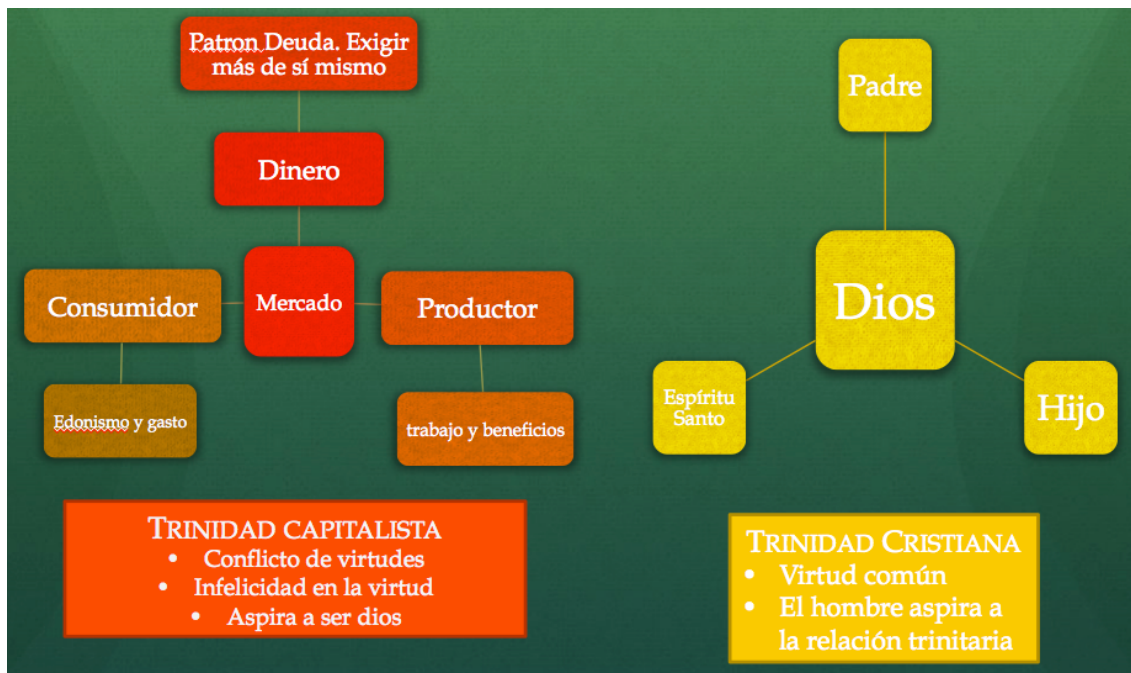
Patron Deuda. Exigir más de sí mismo

Dinero

Consumidor

Mercado

Productor

Edonismo y gasto

trabajo y beneficios

Padre

Dios

Espíritu Santo

Hijo

TRINIDAD CAPITALISTA
• Conflicto de virtudes
• Infelicidad en la virtud
• Aspira a ser dios

TRINIDAD CRISTIANA
• Virtud común
• El hombre aspira a la relación trinitaria